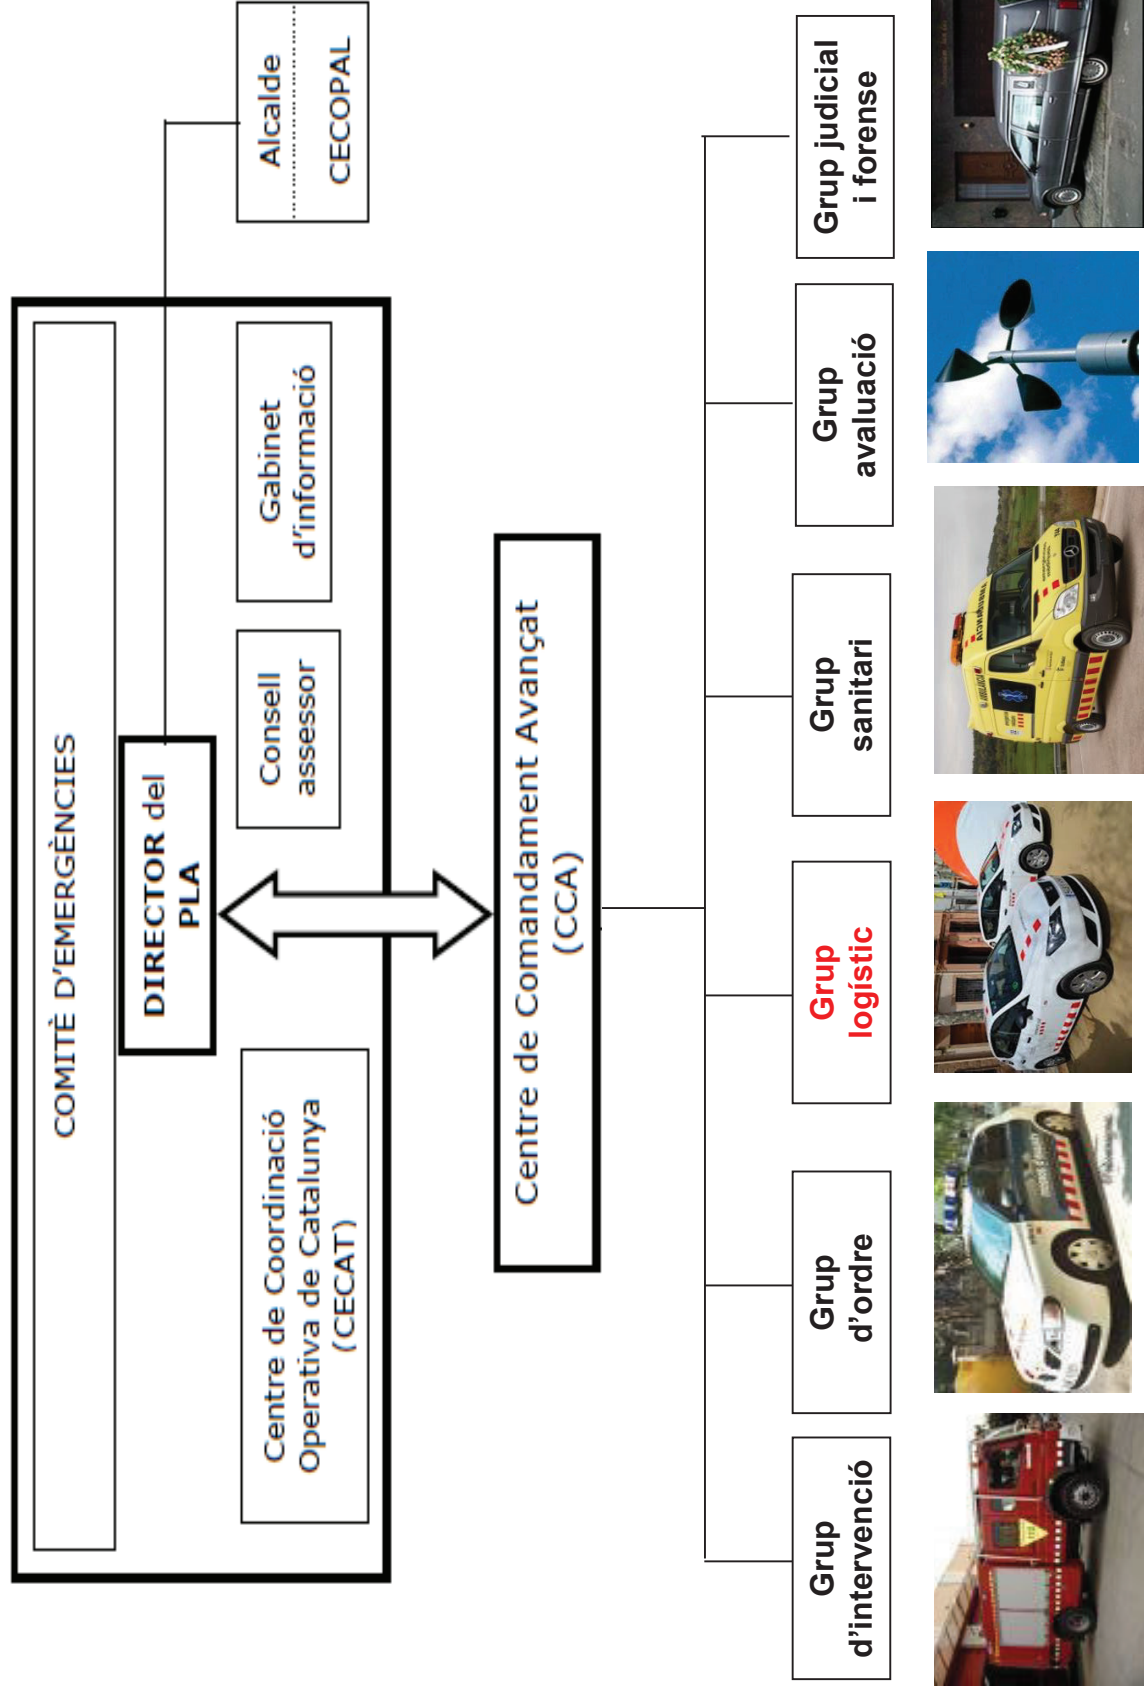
Alcalde

CECOPAL

COMITÈ D'EMERGÈNCIES

DIRECTOR del PLA

Consell assessor

Gabinet d'informació

Centre de Coordinació Operativa de Catalunya (CECAT)

Centre de Comandament Avançat (CCA)

Grup d'intervenció

Grup d'ordre

Grup logístic

Grup sanitari

Grup avaluació

Grup judicial i forense